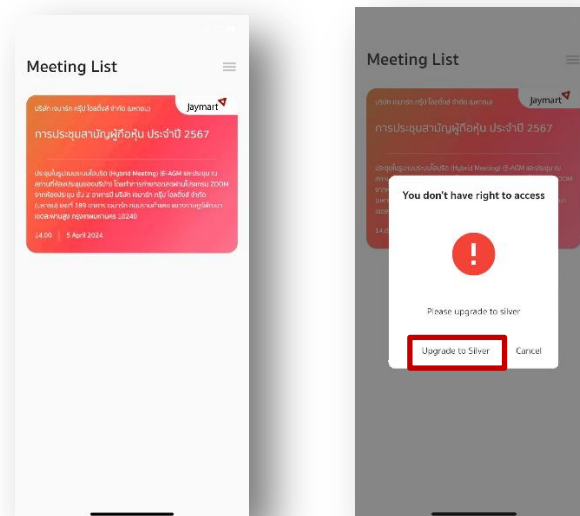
Meeting List

บริษัท เจมาร์ท กรุ๊ป โฮลดิ้งส์ จำกัด (มหาชน)

Jaymart

การประชุมสามัญผู้ถือหุ้น ประจำปี 2567

ประชุมในรูปแบบแบบผสมผสาน (Hybrid Meeting) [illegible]

14.00 | 5 April 2024

Meeting List

บริษัท เจมาร์ท กรุ๊ป โฮลดิ้งส์ จำกัด (มหาชน)

Jaymart

การประชุมสามัญผู้ถือหุ้น ประจำปี 2567

You don't have right to access

!

Please upgrade to silver

Upgrade to Silver

Cancel